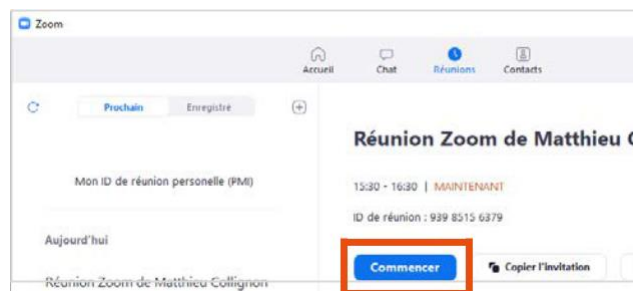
Zoom

Accueil Chat Réunions Contacts

Prochain Enregistré

Mon ID de réunion personelle (PMI)

Aujourd'hui

Réunion Zoom de Matthieu Collignon

Réunion Zoom de Matthieu C

15:30 - 16:30 | MAINTENANT

ID de réunion : 939 8515 6379

Commencer

Copier l'invitation